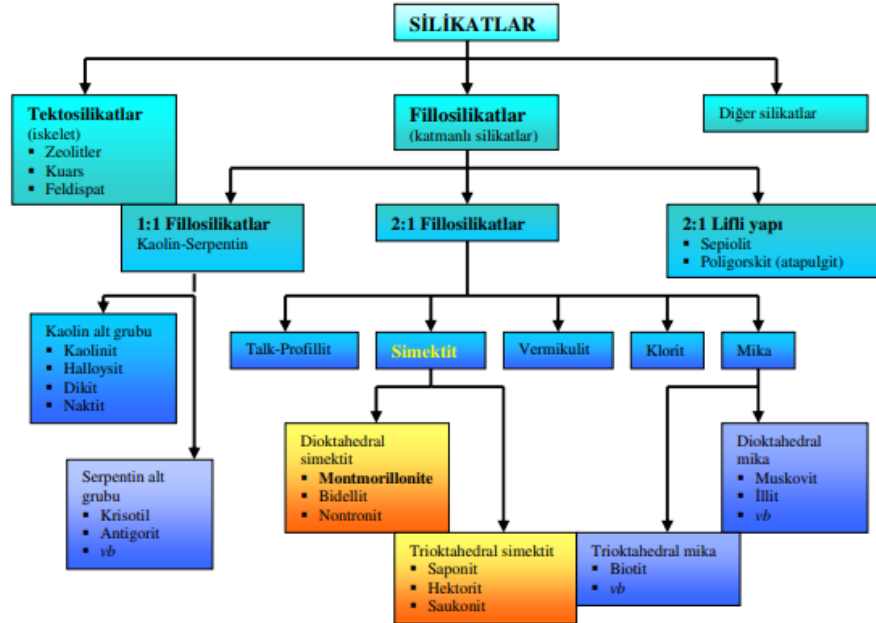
SİLİKATLAR

Tektosilikatlar
(iskelet)
- Zeolitler
- Kuars
- Feldispat

Fillosilikatlar
(katmanlı silikatlar)

Diğer silikatlar

1:1 Fillosilikatlar
Kaolin-Serpentin

2:1 Fillosilikatlar

2:1 Lifli yapı
- Sepiolit
- Poligorskit (atapulgit)

Kaolin alt grubu
- Kaolinit
- Halloysit
- Dikit
- Naktit

Serpentin alt grubu
- Krisotil
- Antigorit
- vb

Talk-Profillit

Simektit

Vermikulit

Klorit

Mika

Dioktahedral simektit
- Montmorillonite
- Bidellit
- Nontronit

Trioktahedral simektit
- Saponit
- Hektorit
- Saukonit

Dioktahedral mika
- Muskovit
- İllit
- vb

Trioktahedral mika
- Biotit
- vb